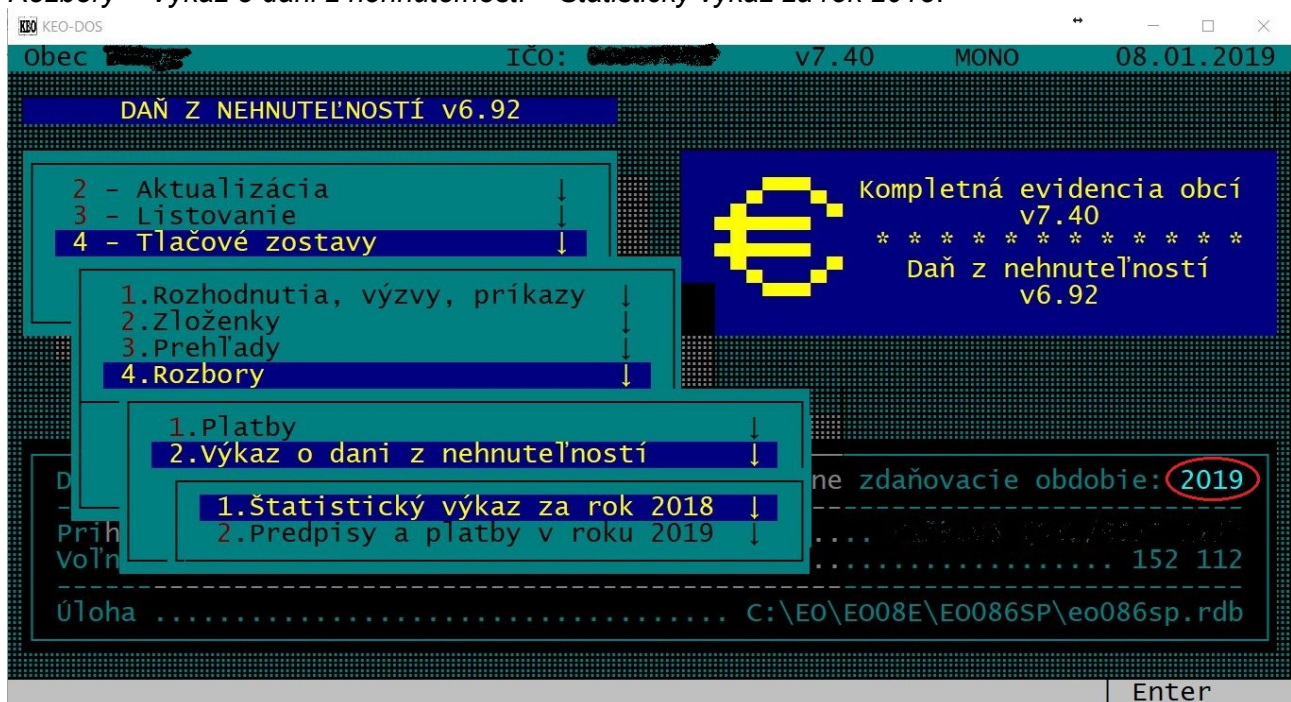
Rozbory – Výkaz o dani z nehnuteľností – Štatistický výkaz za rok 2018.

KEO-DOS

Obec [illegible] IČO: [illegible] v7.40 MONO 08.01.2019

DAŇ Z NEHNUTEĽNOSTÍ v6.92

2 - Aktualizácia ↓
3 - Listovanie ↓
4 - Tlačové zostavy ↓

Kompletná evidencia obcí
v7.40
* * * * * * * * * * * * *
Daň z nehnuteľností
v6.92

1.Rozhodnutia, výzvy, príkazy ↓
2.Zloženky ↓
3.Prehľady ↓
4.Rozbory ↓

1.Platby ↓
2.Výkaz o dani z nehnuteľností ↓

1.Štatistický výkaz za rok 2018 ↓
2.Predpisy a platby v roku 2019 ↓

D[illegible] ne zdaňovacie obdobie: 2019

Prih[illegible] .... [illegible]
Voľn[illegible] ..................... 152 112

Úloha ................................ C:\EO\EO08E\EO086SP\eo086sp.rdb

Enter